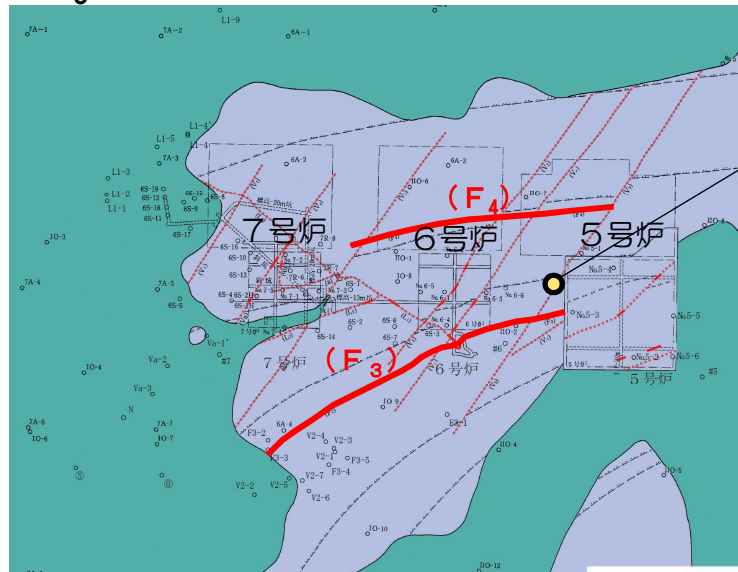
7A-1
7A-2
L1-9
6A-1
L1-4
L1-5
7A-3
L1-3
L1-2
L1-1
6S-19
6S-12
6S-18
6S-11
6S-17
IO-3
7A-4
7A-5
6S-5
Va-1
Va-2
IO-4
Va-3
N
7A-6
IO-6
7A-7
IO-7
6A-2
6A-3
IO-6
(F4)
7号炉
6号炉
5号炉
No.5-4
No.5-3
No.5-5
No.5-6
No.5-2
5号炉
#5
IO-4
6S-16
6S-10
6S-13
6S-4
6S-20
6S-14
7号炉
(F3)
6号炉
#6
#7
6A-4
F3-2
F3-3
V2-4
V2-3
V2-1
F3-5
F3-4
V2-7
V2-2
V2-5
V2-6
IO-9
IO-10
IO-12
IO-5
IO-1
IO-8
IO-2
IO-7
6S-3
6S-6
6S-2
6S-1
F3-1
標高-20m
標高-13m